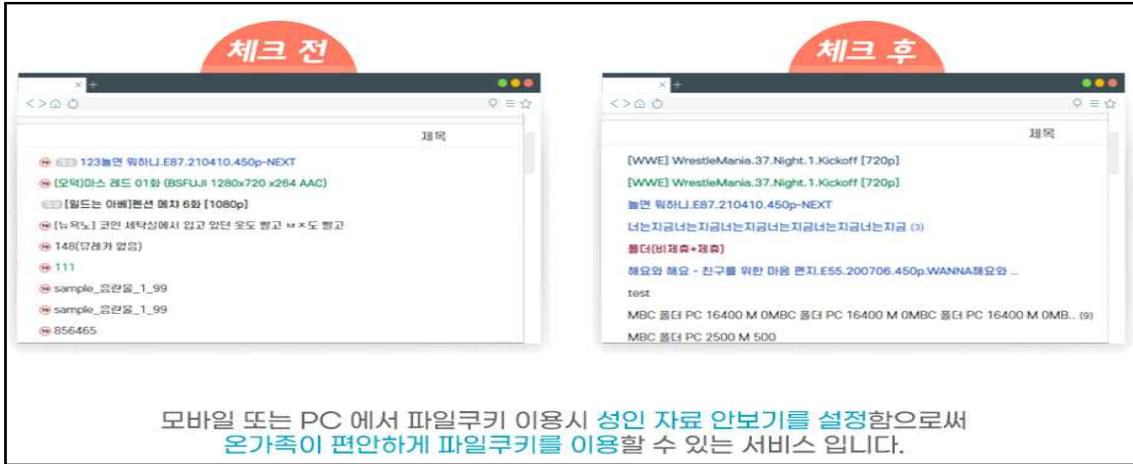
체크 전

제목

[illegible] 123놀면 뭐하니.E87.210410.450p-NEXT

(오덕)마스 레드 01화 (BSFUJI 1280x720 x264 AAC)

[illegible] [일드는 아베]쿈센 메차 6화 [1080p]

[뉴욕노] 코인 세탁실에서 입고 있던 옷도 빨고 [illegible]도 빨고

148(당레카 없음)

111

sample_음란물_1_99

sample_음란물_1_99

856465

체크 후

제목

[WWE] WrestleMania.37.Night.1.Kickoff [720p]

[WWE] WrestleMania.37.Night.1.Kickoff [720p]

놀면 뭐하니.E87.210410.450p-NEXT

너는지금너는지금너는지금너는지금너는지금 (3)

폴더(비제휴+제휴)

해요와 해요 - 친구를 위한 마음 편지.E55.200706.450p.WANNA해요와 ...

test

MBC 폴더 PC 16400 M 0MBC 폴더 PC 16400 M 0MBC 폴더 PC 16400 M 0MB.. (9)

MBC 폴더 PC 2500 M 500

모바일 또는 PC 에서 파일쿠키 이용시 성인 자료 안보기를 설정함으로써 온가족이 편안하게 파일쿠키를 이용할 수 있는 서비스 입니다.